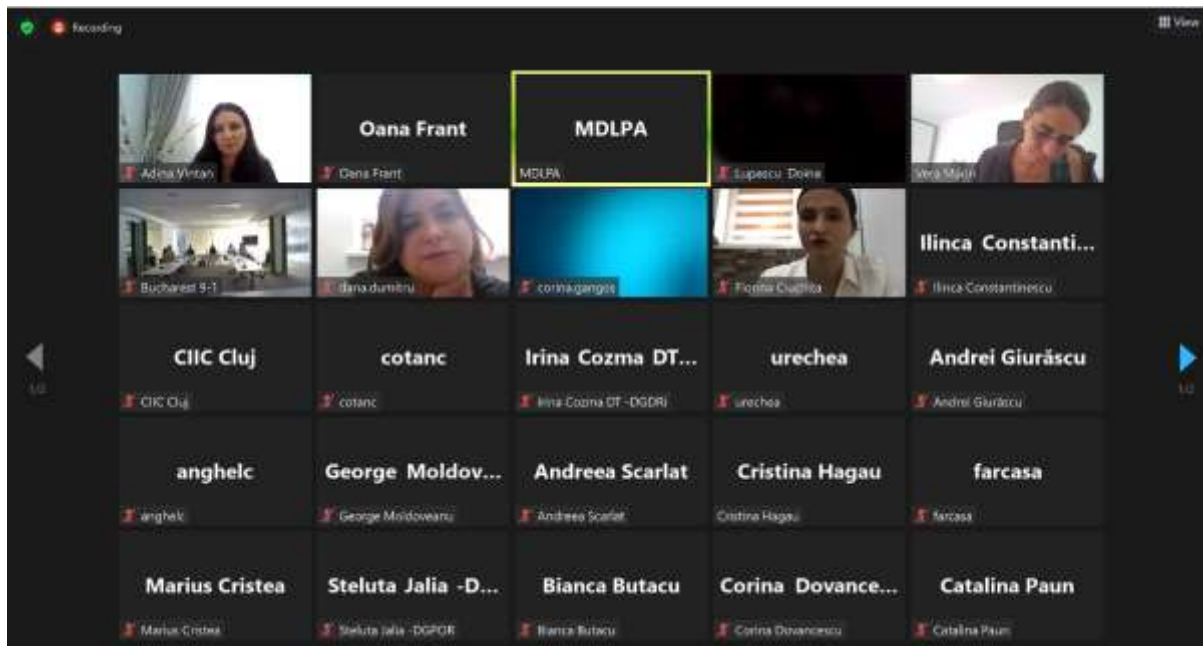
Recording

View

Adina Vintan

Oana Frant
Oana Frant

MDLPA
MDLPA

Lupescu Doina

Vera Stan

Bucharest 9-1

dana.dumitru

corina.gangos

Florina Ciuchita

Ilinca Constanti...
Ilinca Constantinescu

1/2

CIIC Cluj
CIIC Cluj

cotanc
cotanc

Irina Cozma DT...
Irina Cozma DT -DGDRI

urechea
urechea

Andrei Giurăscu
Andrei Giurăscu

1/2

anghelc
anghelc

George Moldov...
George Moldoveanu

Andreea Scarlat
Andreea Scarlat

Cristina Hagau
Cristina Hagau

farcasa
farcasa

Marius Cristea
Marius Cristea

Steluta Jalia -D...
Steluta Jalia -DGPOR

Bianca Butacu
Bianca Butacu

Corina Dovance...
Corina Dovancescu

Catalina Paun
Catalina Paun